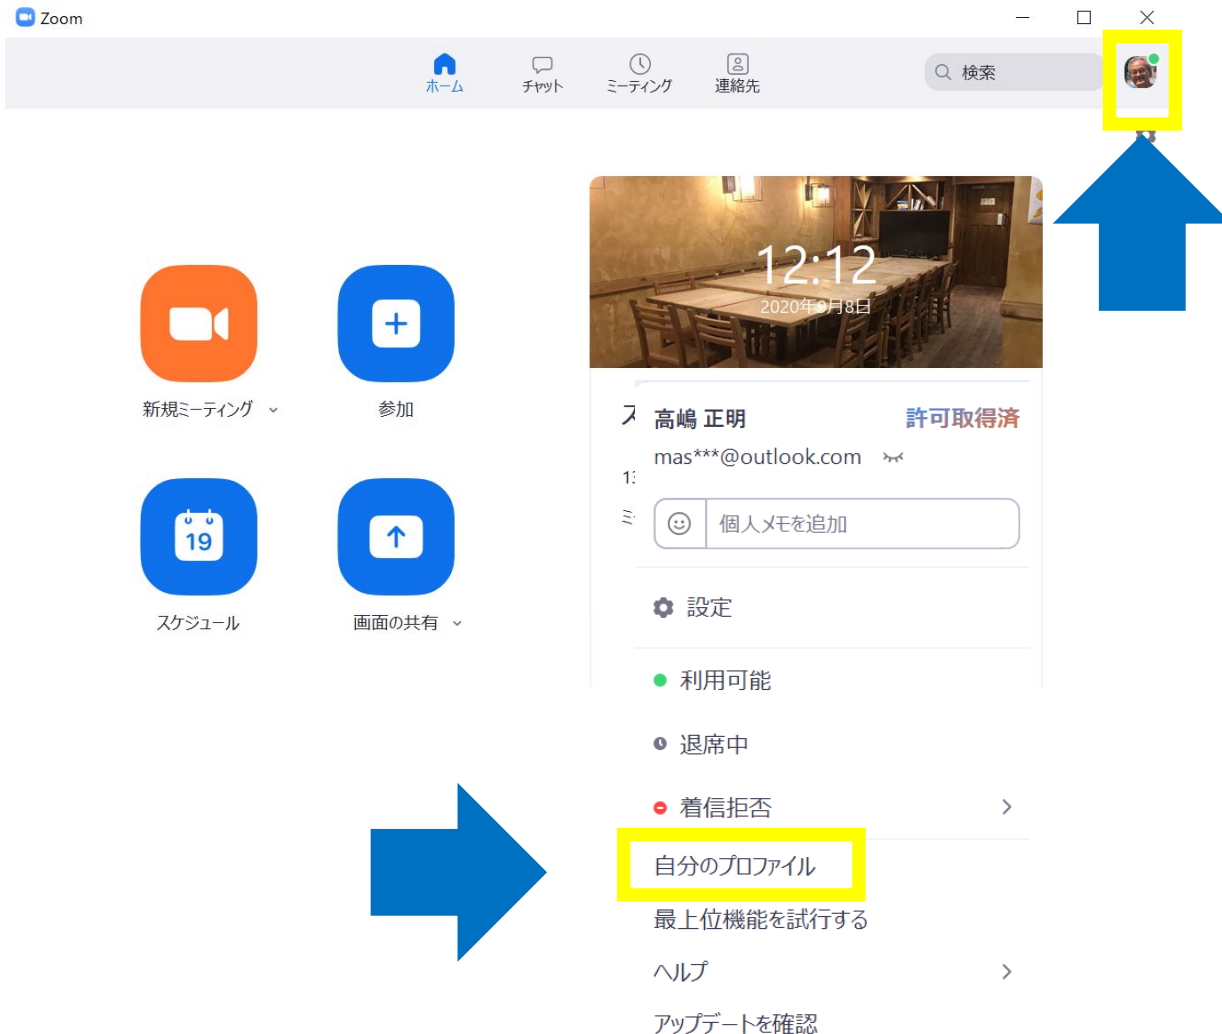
Zoom

ホーム
チャット
ミーティング
連絡先
検索

12:12
2020年6月8日

新規ミーティング
参加
スケジュール
19
画面の共有

高嶋 正明
許可取得済
mas***@outlook.com
個人メモを追加
設定
利用可能
退席中
着信拒否
自分のプロファイル
最上位機能を試行する
ヘルプ
アップデートを確認